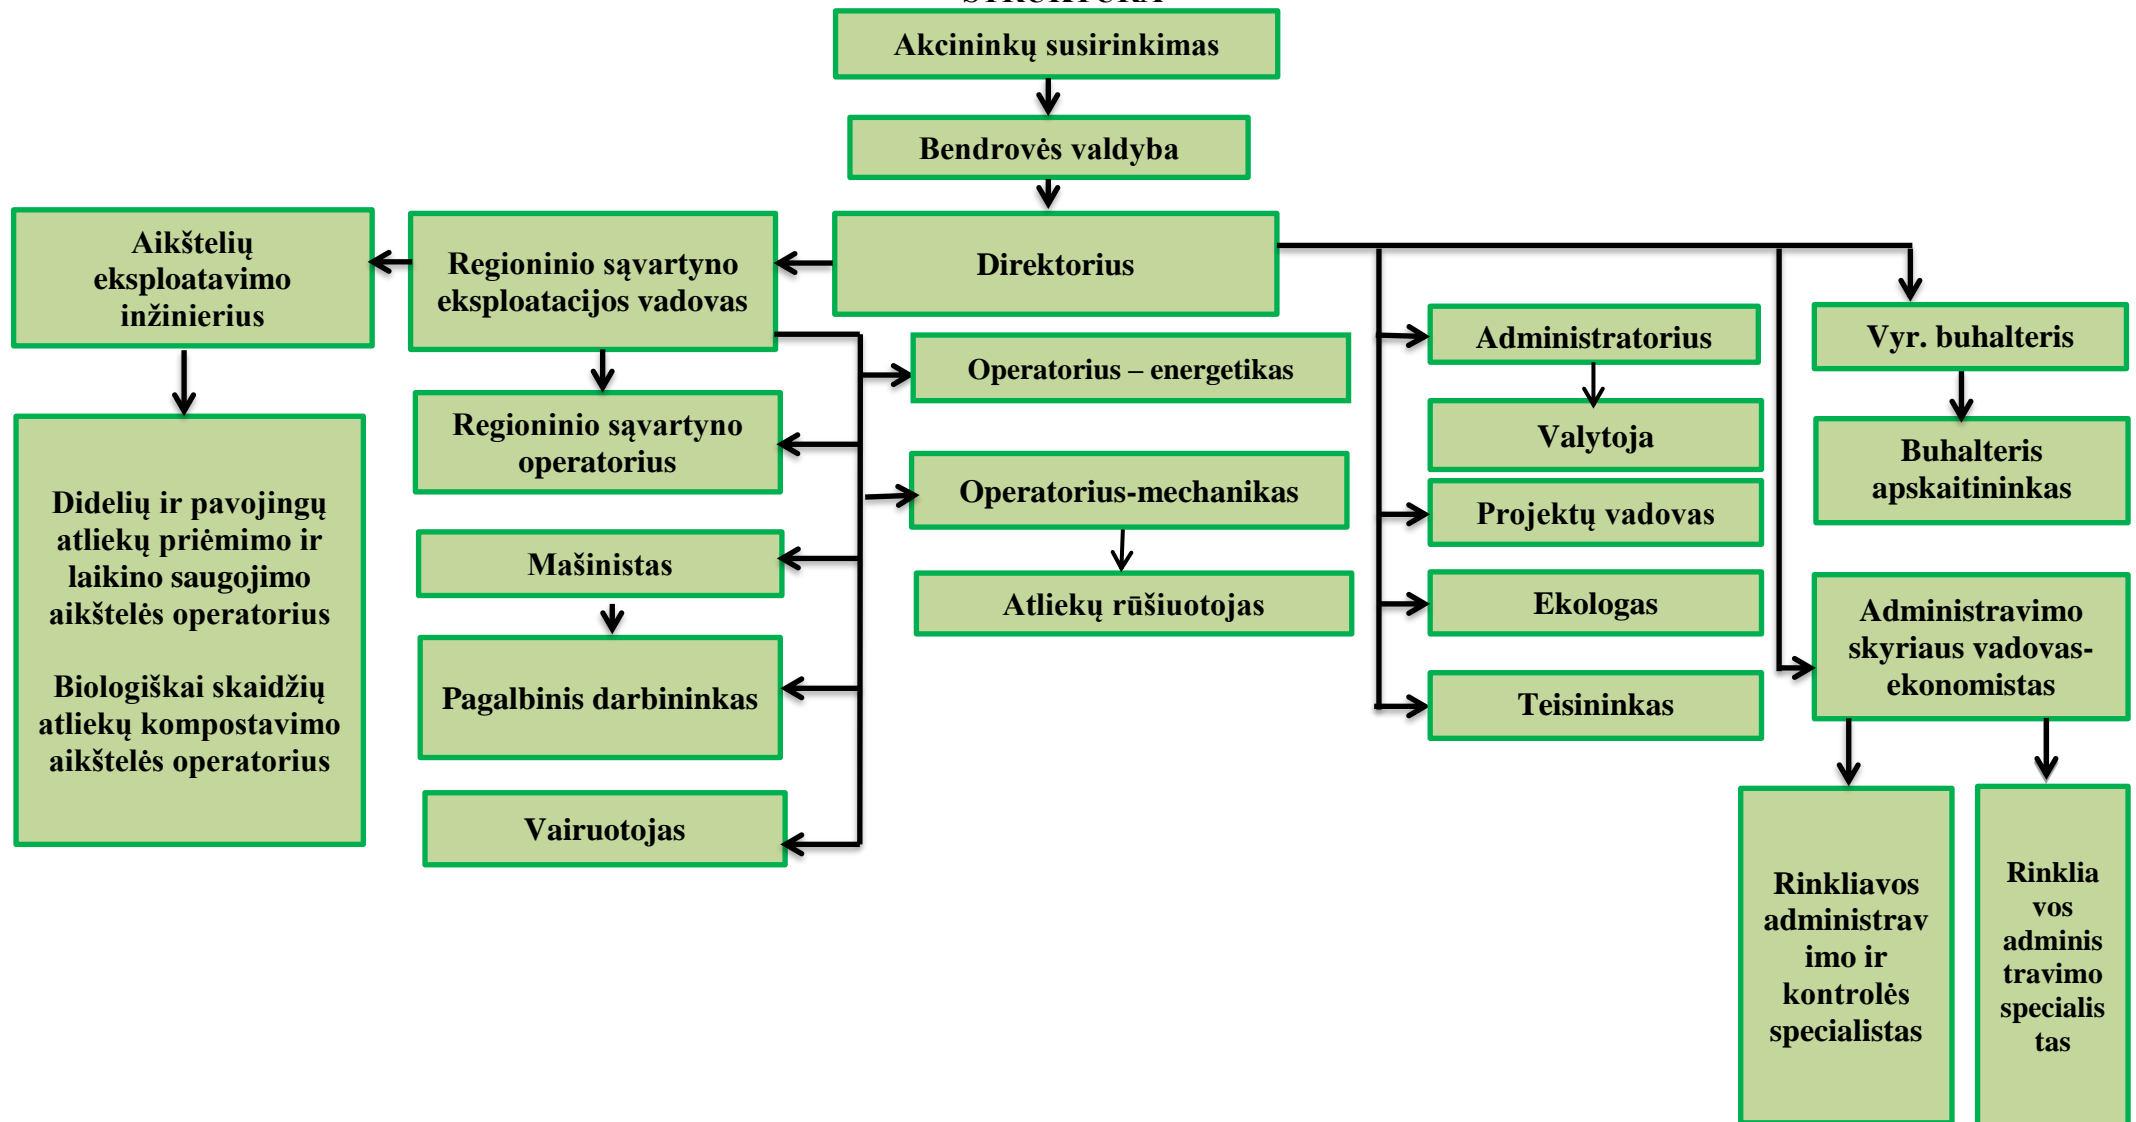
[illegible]

Akcininkų susirinkimas

Bendrovės valdyba

Direktorius

Aikštelių eksploatavimo inžinierius

Regioninio sąvartyno eksploatacijos vadovas

Didelių ir pavojingų atliekų priėmimo ir laikino saugojimo aikštelės operatorius

Biologiškai skaidžių atliekų kompostavimo aikštelės operatorius

Regioninio sąvartyno operatorius

Mašinistas

Pagalbinis darbininkas

Vairuotojas

Operatorius – energetikas

Operatorius-mechanikas

Atliekų rūšiuotojas

Administratorius

Valytoja

Projektų vadovas

Ekologas

Teisininkas

Vyr. buhalteris

Buhalteris apskaitininkas

Administravimo skyriaus vadovas-ekonomistas

Rinkliavos administravimo ir kontrolės specialistas

Rinkliavos administravimo specialistas